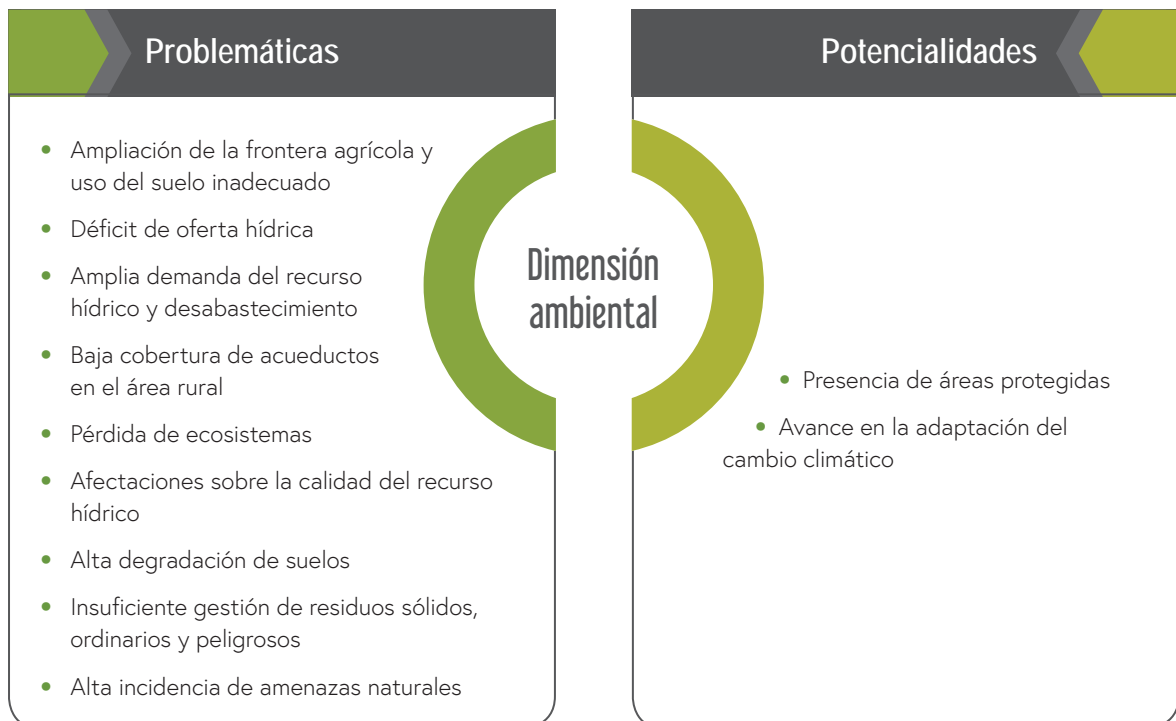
Problemáticas

- Ampliación de la frontera agrícola y uso del suelo inadecuado
- Déficit de oferta hídrica
- Amplia demanda del recurso hídrico y desabastecimiento
- Baja cobertura de acueductos en el área rural
- Pérdida de ecosistemas
- Afectaciones sobre la calidad del recurso hídrico
- Alta degradación de suelos
- Insuficiente gestión de residuos sólidos, ordinarios y peligrosos
- Alta incidencia de amenazas naturales

Dimensión ambiental

Potencialidades

- Presencia de áreas protegidas
- Avance en la adaptación del cambio climático